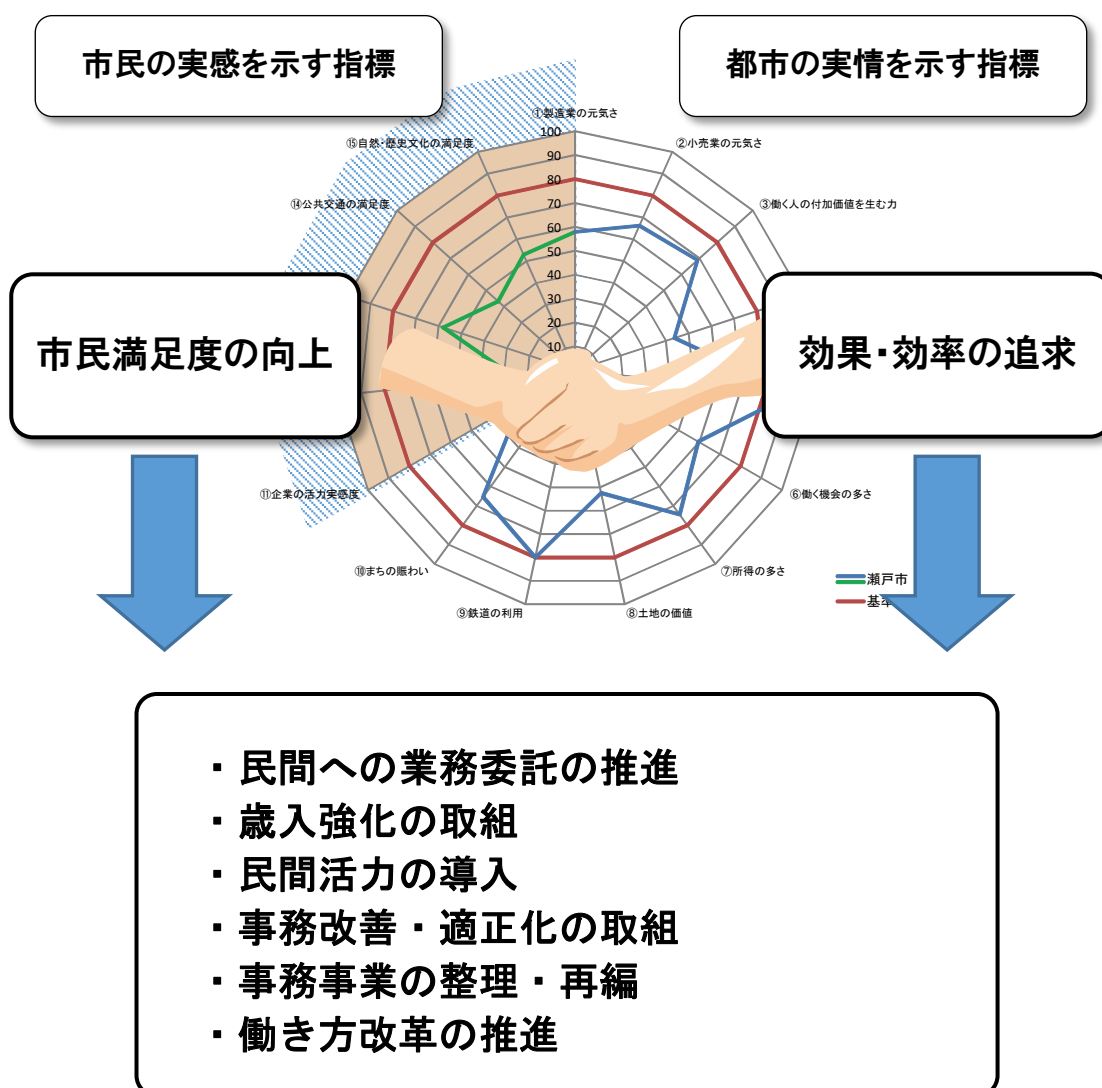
市民の実感を示す指標

都市の実情を示す指標

①製造業の元気さ
②小売業の元気さ
③働く人の付加価値を生む力
⑥働く機会の多さ
⑦所得の多さ
⑧土地の価値
⑨鉄道の利用
⑩まちの賑わい
⑪企業の活力実感度
⑭公共交通の満足度
⑮自然・歴史文化の満足度

100
90
80
70
60
50
40
30
20
10

瀬戸市
基準

市民満足度の向上

効果･効率の追求

・民間への業務委託の推進
・歳入強化の取組
・民間活力の導入
・事務改善・適正化の取組
・事務事業の整理・再編
・働き方改革の推進